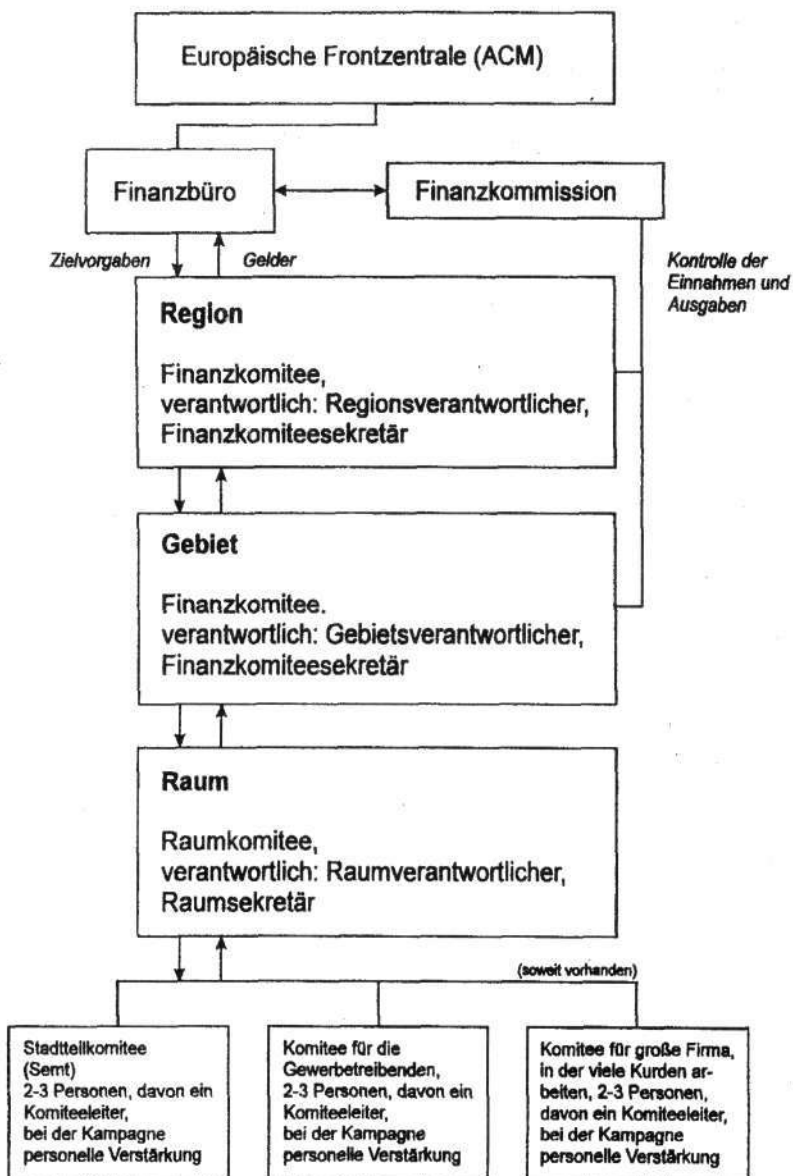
Europäische Frontzentrale (ACM)

Finanzbüro

Finanzkommission

Zielvorgaben

Gelder

Kontrolle der Einnahmen und Ausgaben

Region

Finanzkomitee, verantwortlich: Regionsverantwortlicher, Finanzkomiteesekretär

Gebiet

Finanzkomitee. verantwortlich: Gebietsverantwortlicher, Finanzkomiteesekretär

Raum

Raumkomitee, verantwortlich: Raumverantwortlicher, Raumsekretär

(soweit vorhanden)

Stadtteilkomitee (Semt) 2-3 Personen, davon ein Komiteeleiter, bei der Kampagne personelle Verstärkung

Komitee für die Gewerbetreibenden, 2-3 Personen, davon ein Komiteeleiter, bei der Kampagne personelle Verstärkung

Komitee für große Firma, in der viele Kurden arbeiten, 2-3 Personen, davon ein Komiteeleiter, bei der Kampagne personelle Verstärkung